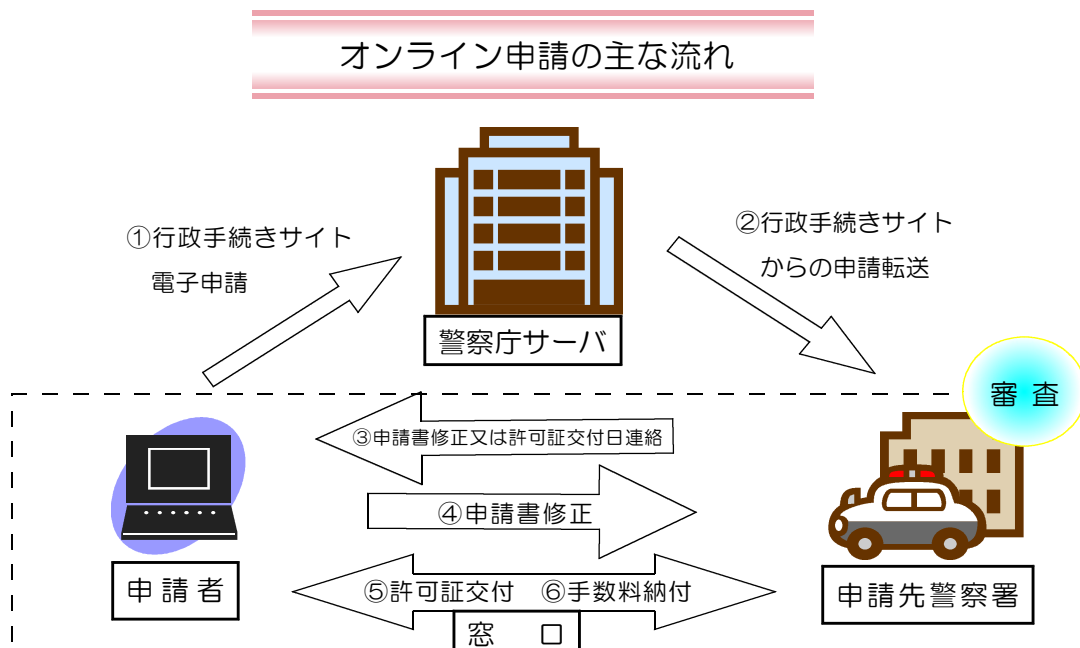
オンライン申請の主な流れ

①行政手続きサイト
電子申請

②行政手続きサイト
からの申請転送

警察庁サーバ

審 査

③申請書修正又は許可証交付日連絡

④申請書修正

申 請 者

⑤許可証交付　⑥手数料納付

窓　口

申請先警察署